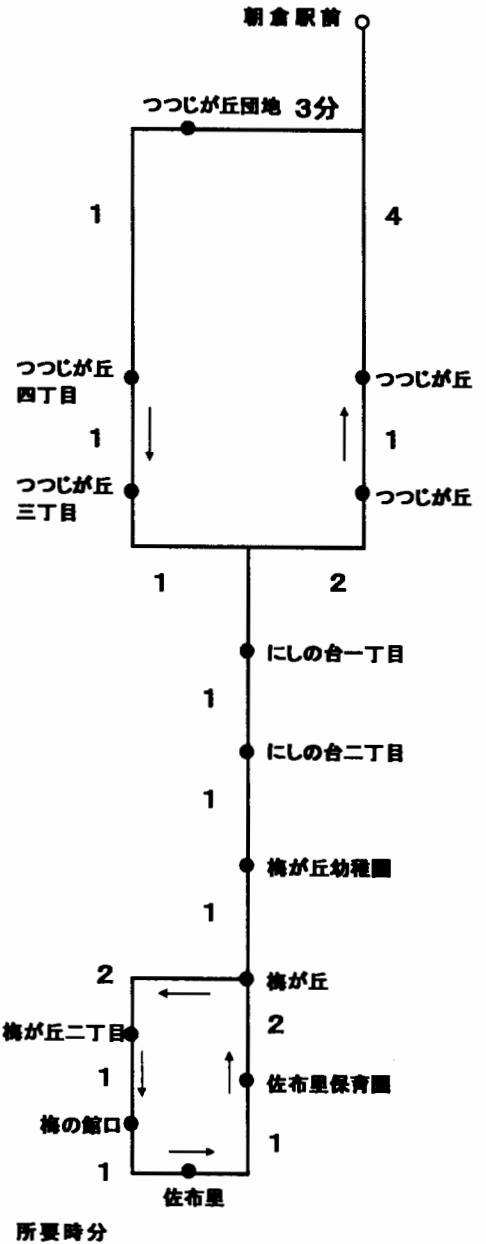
朝倉駅前

つつじが丘団地 3分

1

4

つつじが丘四丁目

つつじが丘

1

1

つつじが丘三丁目

つつじが丘

1

2

にしの台一丁目

1

にしの台二丁目

1

梅が丘幼稚園

1

2

梅が丘

梅が丘二丁目

2

1

佐布里保育園

梅の館口

1

1

佐布里

所要時分